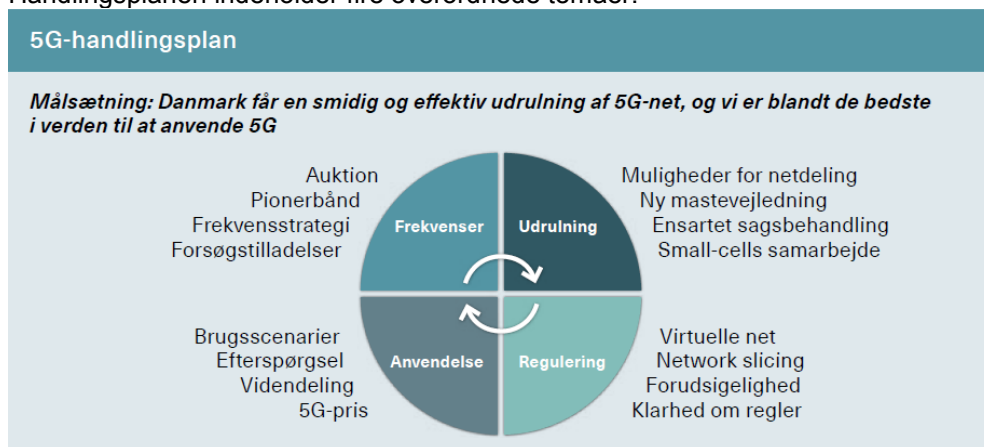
Handlingsplanen indeholder fire overordnede temaer:

5G-handlingsplan

Målsætning: Danmark får en smidig og effektiv udrulning af 5G-net, og vi er blandt de bedste i verden til at anvende 5G

Auktion
Pionerbånd
Frekvensstrategi
Forsøgstilladelser

Frekvenser

Udrulning

Muligheder for netdeling
Ny mastevejledning
Ensartet sagsbehandling
Small-cells samarbejde

Brugsscenarier
Efterspørgsel
Videndeling
5G-pris

Anvendelse

Regulering

Virtuelle net
Network slicing
Forudsigelighed
Klarhed om regler